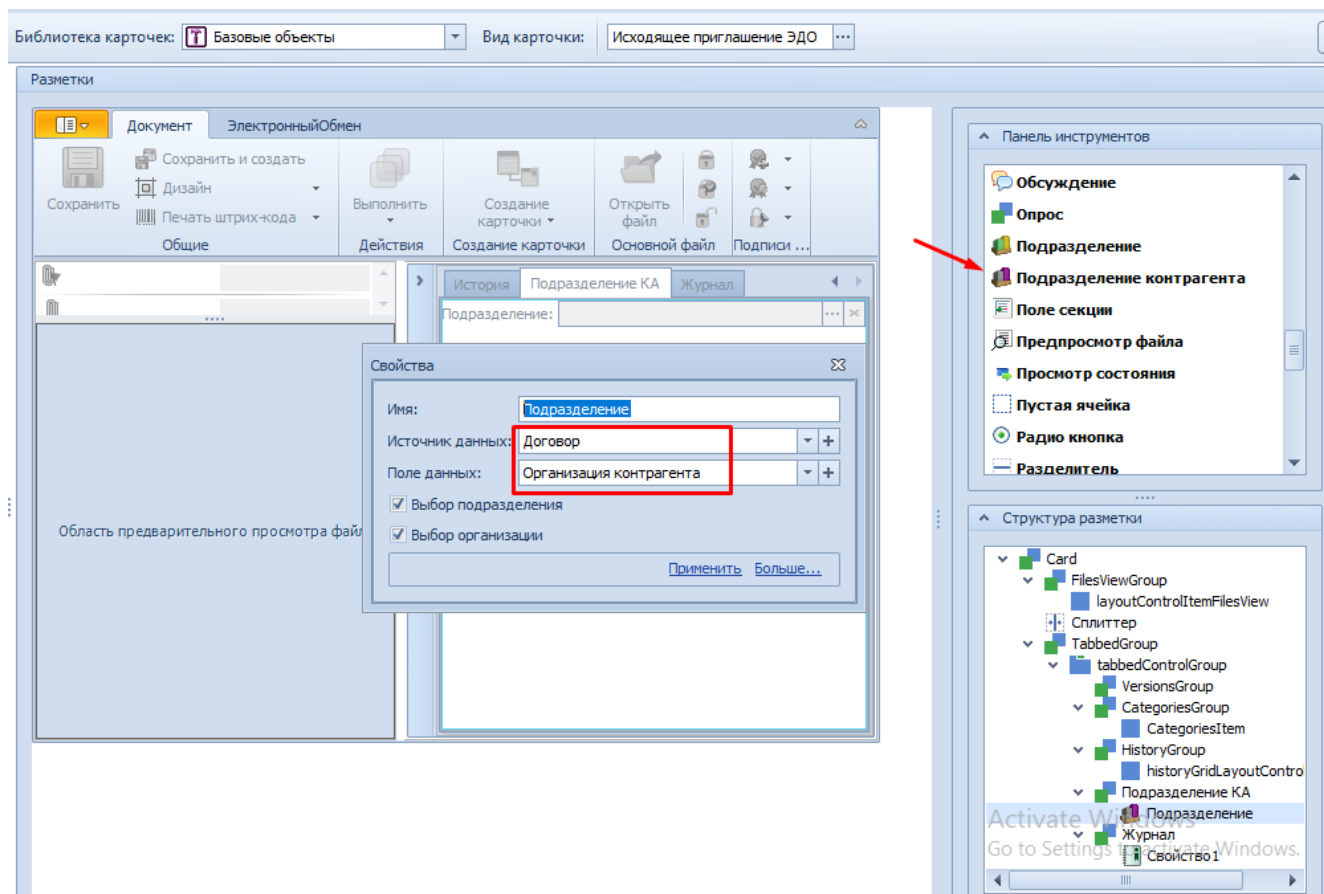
Библиотека карточек: Базовые объекты Вид карточки: Исходящее приглашение ЭДО

Разметки

Документ ЭлектронныйОбмен

Сохранить
Сохранить и создать
Дизайн
Печать штрих-кода
Общие

Выполнить
Действия

Создание карточки
Создание карточки

Открыть файл
Основной файл

Подписи ...

Область предварительного просмотра фай

История Подразделение КА Журнал

Подразделение:

Свойства

Имя: Подразделение
Источник данных: Договор
Поле данных: Организация контрагента
Выбор подразделения
Выбор организации

Применить Больше...

Панель инструментов

Обсуждение
Опрос
Подразделение
Подразделение контрагента
Поле секции
Предпросмотр файла
Просмотр состояния
Пустая ячейка
Радио кнопка
Разделитель

Структура разметки

Card
FilesViewGroup
layoutControlItemFilesView
Сплиттер
TabbedGroup
tabbedControlGroup
VersionsGroup
CategoriesGroup
CategoriesItem
HistoryGroup
historyGridLayoutContro
Подразделение КА
Подразделение
Журнал
Свойство1

Activate Windows
Go to Settings to activate Windows.